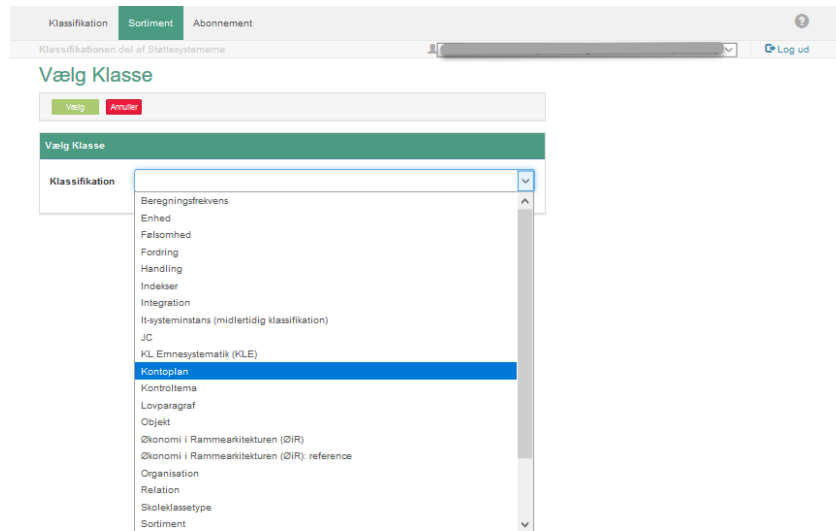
Klassifikation Sortiment Abonnement

Klassifikationen del af Støttesystemerne

Log ud

Vælg Klasse

Vælg Annuller

Vælg Klasse

Klassifikation

Beregningsfrekvens
Enhed
Følsomhed
Fordring
Handling
Indekser
Integration
It-systeminstans (midlertidig klassifikation)
JC
KL Emnesystematik (KLE)
Kontoplan
Kontroltema
Lovparagraf
Objekt
Økonomi i Rammearkitekturen (ØiR)
Økonomi i Rammearkitekturen (ØiR): reference
Organisation
Relation
Skoleklassetype
Sortiment